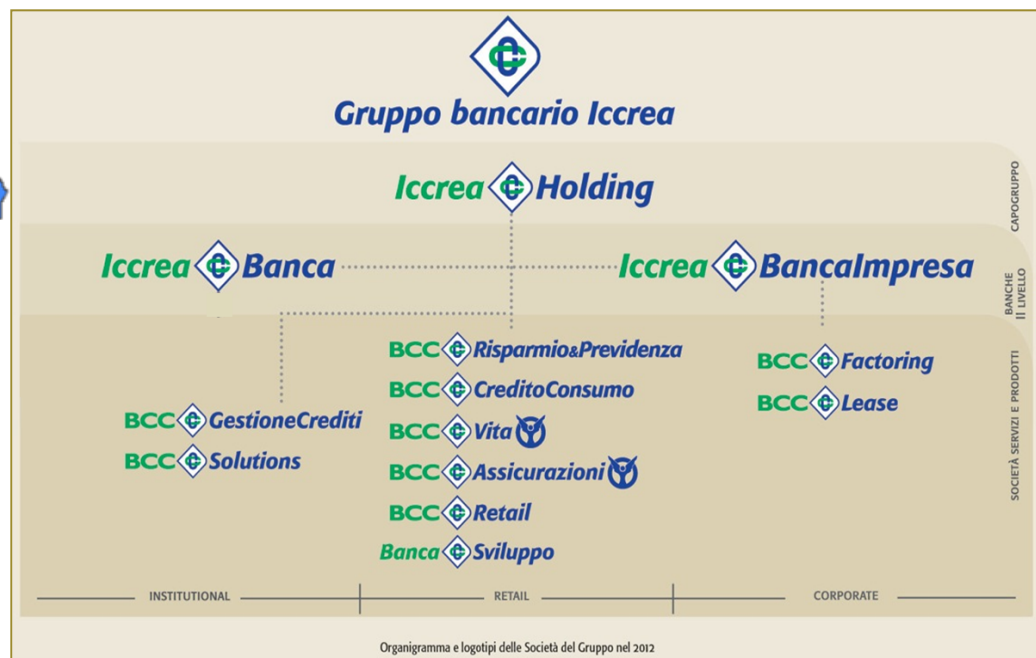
Gruppo bancario Iccrea

Iccrea Holding

CAPOGRUPPO

Iccrea Banca

Iccrea BancaImpresa

BANCHE II LIVELLO

BCC Risparmio&Previdenza

BCC CreditoConsumo

BCC Vita

BCC Assicurazioni

BCC Retail

Banca Sviluppo

BCC GestioneCrediti

BCC Solutions

BCC Factoring

BCC Lease

SOCIETÀ SERVIZI E PRODOTTI

INSTITUTIONAL

RETAIL

CORPORATE

Organigramma e logotipi delle Società del Gruppo nel 2012